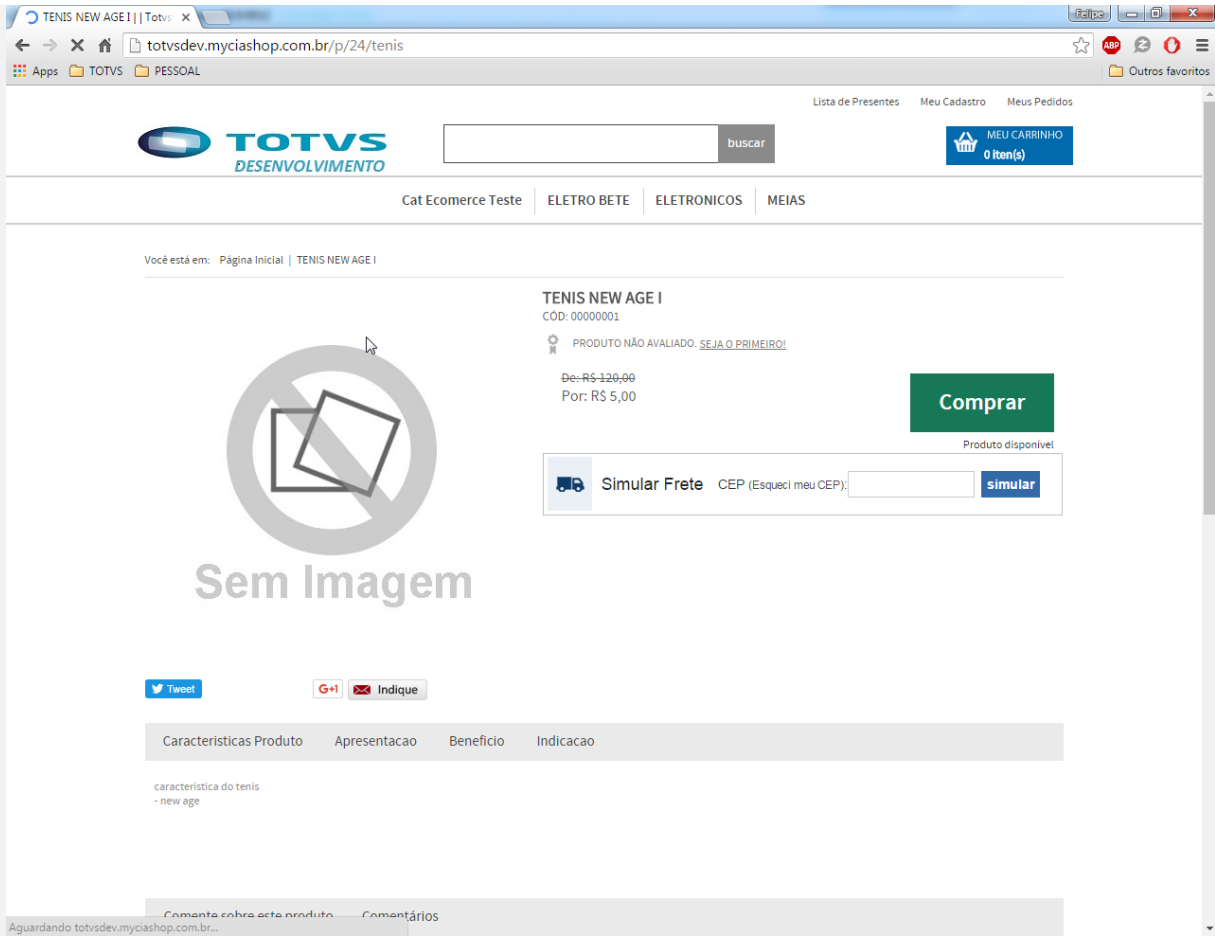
TENIS NEW AGE I | | Totvs ×

Felipe

totvsdev.myciashop.com.br/p/24/tenis

Apps TOTVS PESSOAL

Outros favoritos

Lista de Presentes Meu Cadastro Meus Pedidos

TOTVS DESENVOLVIMENTO

buscar

MEU CARRINHO
0 item(s)

Cat Ecomerce Teste | ELETRO BETE | ELETRONICOS | MEIAS

Você está em: Página Inicial | TENIS NEW AGE I

TENIS NEW AGE I
CÓD: 00000001

PRODUTO NÃO AVALIADO. SEJA O PRIMEIRO!

De: R$ 120,00
Por: R$ 5,00

Comprar

Produto disponível

Simular Frete CEP (Esqueci meu CEP):

simular

Sem Imagem

Tweet

G+1 Indique

Caracteristicas Produto Apresentacao Beneficio Indicacao

caracteristica do tenis
- new age

Comente sobre este produto Comentários

Aguardando totvsdev.myciashop.com.br...